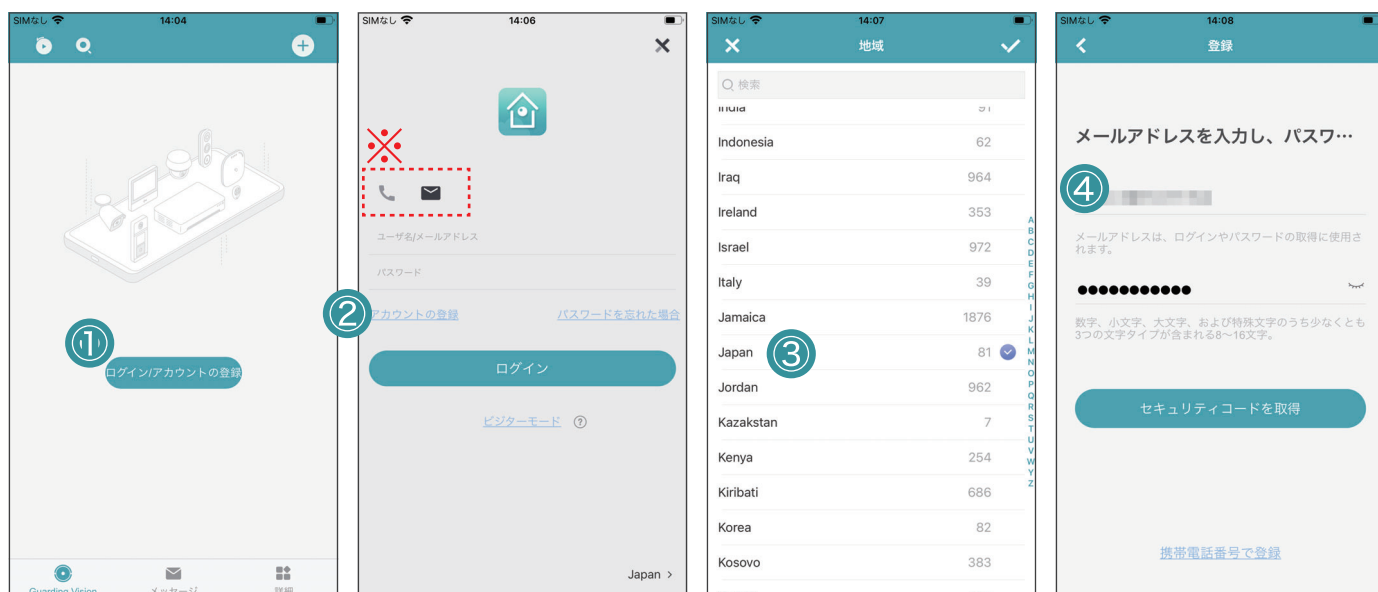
SIMなし 14:04

①

ログイン/アカウントの登録

Guarding Vision メッセージ 詳細

SIMなし 14:06

※

ユーザ名/メールアドレス

パスワード

②

アカウントの登録 パスワードを忘れた場合

ログイン

ビジターモード ?

Japan >

SIMなし 14:07

地域

検索

India 91
Indonesia 62
Iraq 964
Ireland 353
Israel 972
Italy 39
Jamaica 1876
Japan 81
Jordan 962
Kazakstan 7
Kenya 254
Kiribati 686
Korea 82
Kosovo 383

③

A B C D E F G H I J K L M N O P Q R S T U V W X Y Z

SIMなし 14:08

登録

メールアドレスを入力し、パスワ…

④

メールアドレスは、ログインやパスワードの取得に使用されます。

●●●●●●●●●●●

数字、小文字、大文字、および特殊文字のうち少なくとも3つの文字タイプが含まれる8~16文字。

セキュリティコードを取得

携帯電話番号で登録